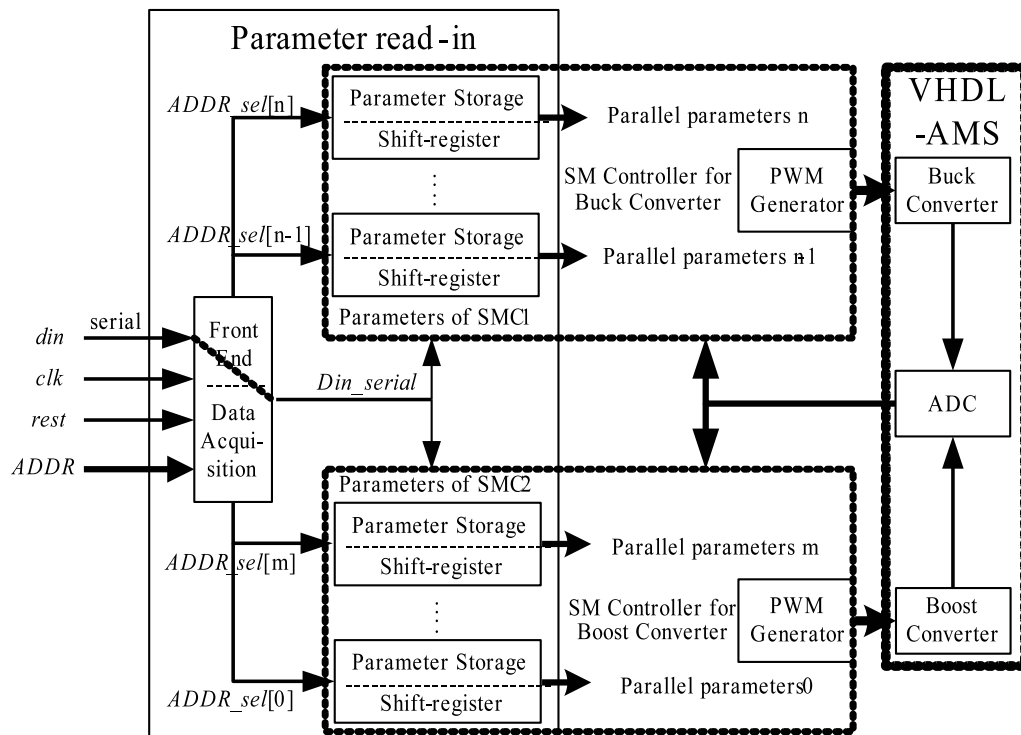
Parameter read-in

VHDL -AMS

ADDR_sel[n]

Parameter Storage

Shift-register

Parallel parameters n

SM Controller for Buck Converter

PWM Generator

Buck Converter

ADDR_sel[n-1]

Parameter Storage

Shift-register

Parallel parameters n-1

Parameters of SMC1

din

serial

clk

rest

ADDR

Front End

Data Acquisition

Din_serial

ADC

Parameters of SMC2

Parameter Storage

Shift-register

ADDR_sel[m]

Parallel parameters m

SM Controller for Boost Converter

PWM Generator

Boost Converter

Parameter Storage

Shift-register

ADDR_sel[0]

Parallel parameters0